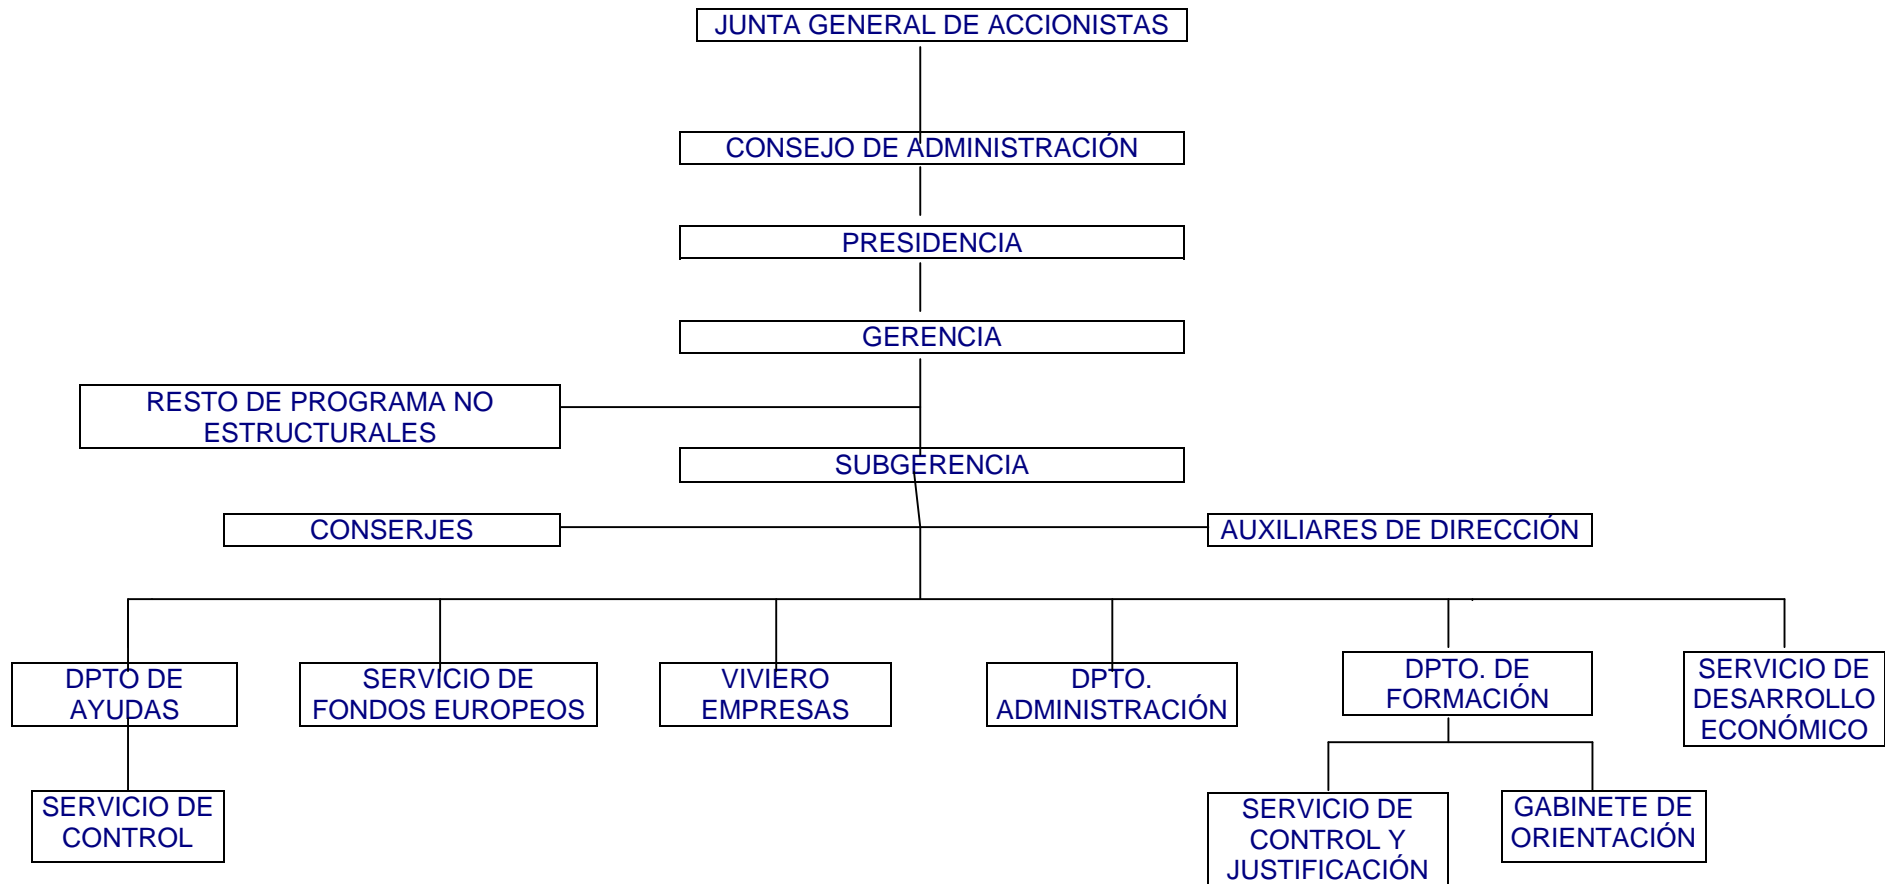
JUNTA GENERAL DE ACCIONISTAS

CONSEJO DE ADMINISTRACIÓN

PRESIDENCIA

GERENCIA

RESTO DE PROGRAMA NO ESTRUCTURALES

SUBGERENCIA

CONSERJES

AUXILIARES DE DIRECCIÓN

DPTO DE AYUDAS

SERVICIO DE FONDOS EUROPEOS

VIVIERO EMPRESAS

DPTO. ADMINISTRACIÓN

DPTO. DE FORMACIÓN

SERVICIO DE DESARROLLO ECONÓMICO

SERVICIO DE CONTROL

SERVICIO DE CONTROL Y JUSTIFICACIÓN

GABINETE DE ORIENTACIÓN